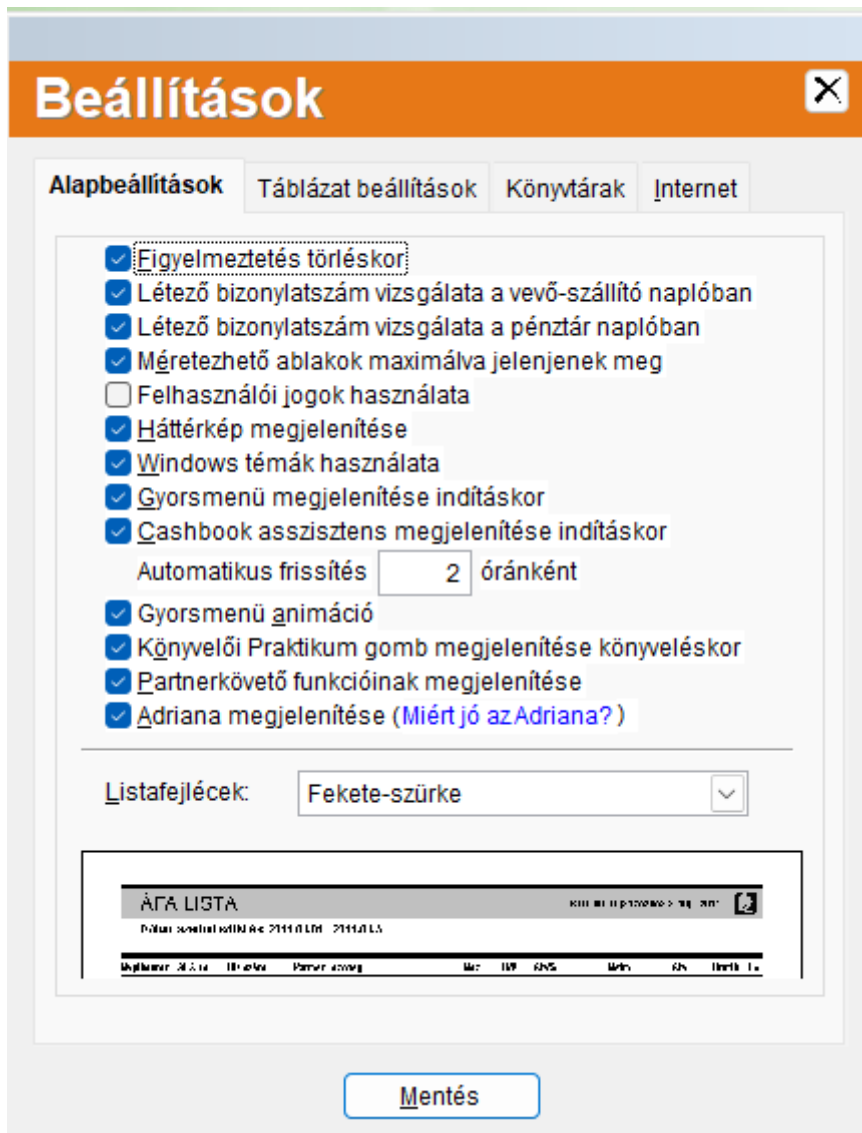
Beállítások

Alapbeállítások | Táblázat beállítások | Könyvtárak | Internet

Figyelmeztetés törléskor
Létező bizonylatszám vizsgálata a vevő-szállító naplóban
Létező bizonylatszám vizsgálata a pénztár naplóban
Méretezhető ablakok maximálva jelenjenek meg
Felhasználói jogok használata
Háttérkép megjelenítése
Windows témák használata
Gyorsmenü megjelenítése indításkor
Cashbook asszisztens megjelenítése indításkor
Automatikus frissítés 2 óránként
Gyorsmenü animáció
Könyvelői Praktikum gomb megjelenítése könyveléskor
Partnerkövető funkcióinak megjelenítése
Adriana megjelenítése (Miért jó az Adriana? )

Listafejlécek: Fekete-szürke

ÁFA LISTA
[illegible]

Mentés